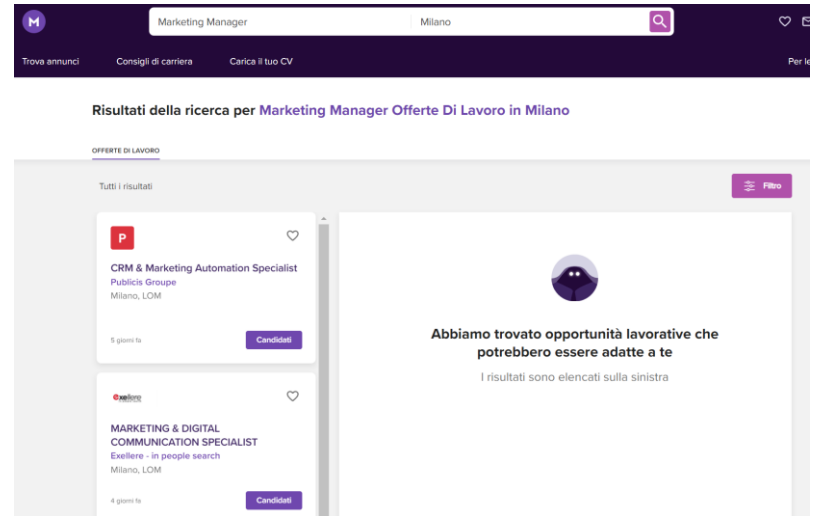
M

Marketing Manager

Milano

Trova annunci
Consigli di carriera
Carica il tuo CV
Per le

Risultati della ricerca per Marketing Manager Offerte Di Lavoro in Milano

OFFERTE DI LAVORO

Tutti i risultati

Filtro

P

CRM & Marketing Automation Specialist
Publicis Groupe
Milano, LOM

5 giorni fa

Candidati

exellere

MARKETING & DIGITAL COMMUNICATION SPECIALIST
Exellere - in people search
Milano, LOM

4 giorni fa

Candidati

Abbiamo trovato opportunità lavorative che potrebbero essere adatte a te

I risultati sono elencati sulla sinistra